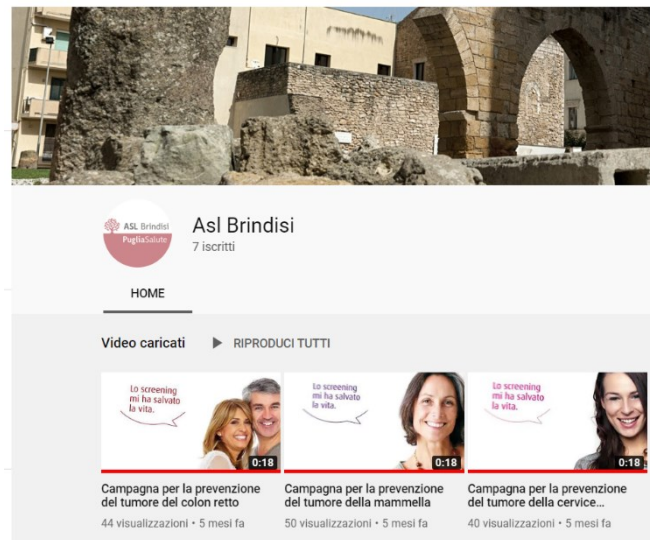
ASL Brindisi
PugliaSalute

Asl Brindisi
7 iscritti

HOME

Video caricati

RIPRODUCI TUTTI

Lo screening mi ha salvato la vita.

0:18

Campagna per la prevenzione del tumore del colon retto

44 visualizzazioni • 5 mesi fa

Lo screening mi ha salvato la vita.

0:18

Campagna per la prevenzione del tumore della mammella

50 visualizzazioni • 5 mesi fa

Lo screening mi ha salvato la vita.

0:18

Campagna per la prevenzione del tumore della cervice...

40 visualizzazioni • 5 mesi fa